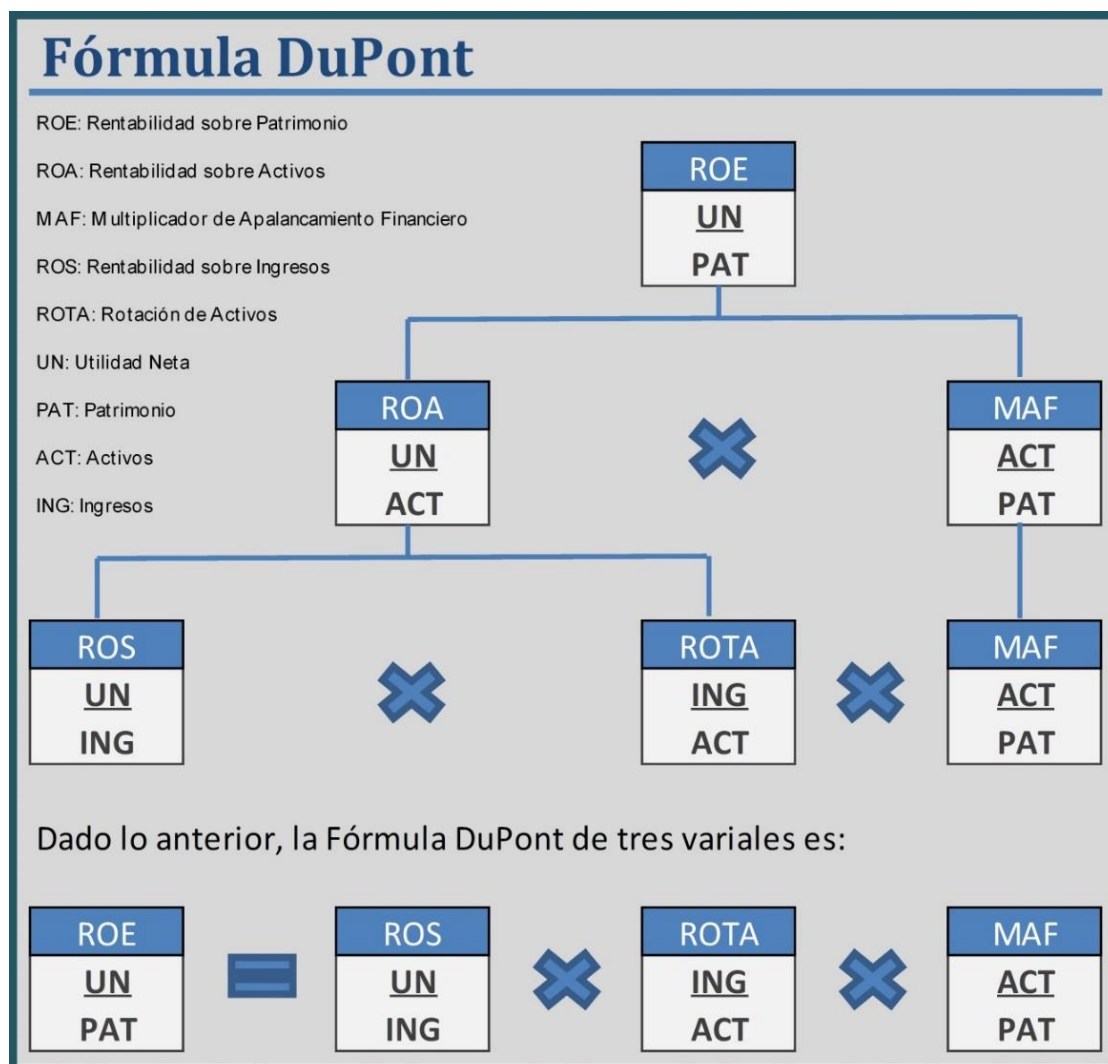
Fórmula DuPont

ROE: Rentabilidad sobre Patrimonio

ROA: Rentabilidad sobre Activos

MAF: Multiplicador de Apalancamiento Financiero

ROS: Rentabilidad sobre Ingresos

ROTA: Rotación de Activos

UN: Utilidad Neta

PAT: Patrimonio

ACT: Activos

ING: Ingresos

ROE
UN
PAT

ROA
UN
ACT

MAF
ACT
PAT

ROS
UN
ING

ROTA
ING
ACT

MAF
ACT
PAT

Dado lo anterior, la Fórmula DuPont de tres variales es:

ROE
UN
PAT

ROS
UN
ING

ROTA
ING
ACT

MAF
ACT
PAT